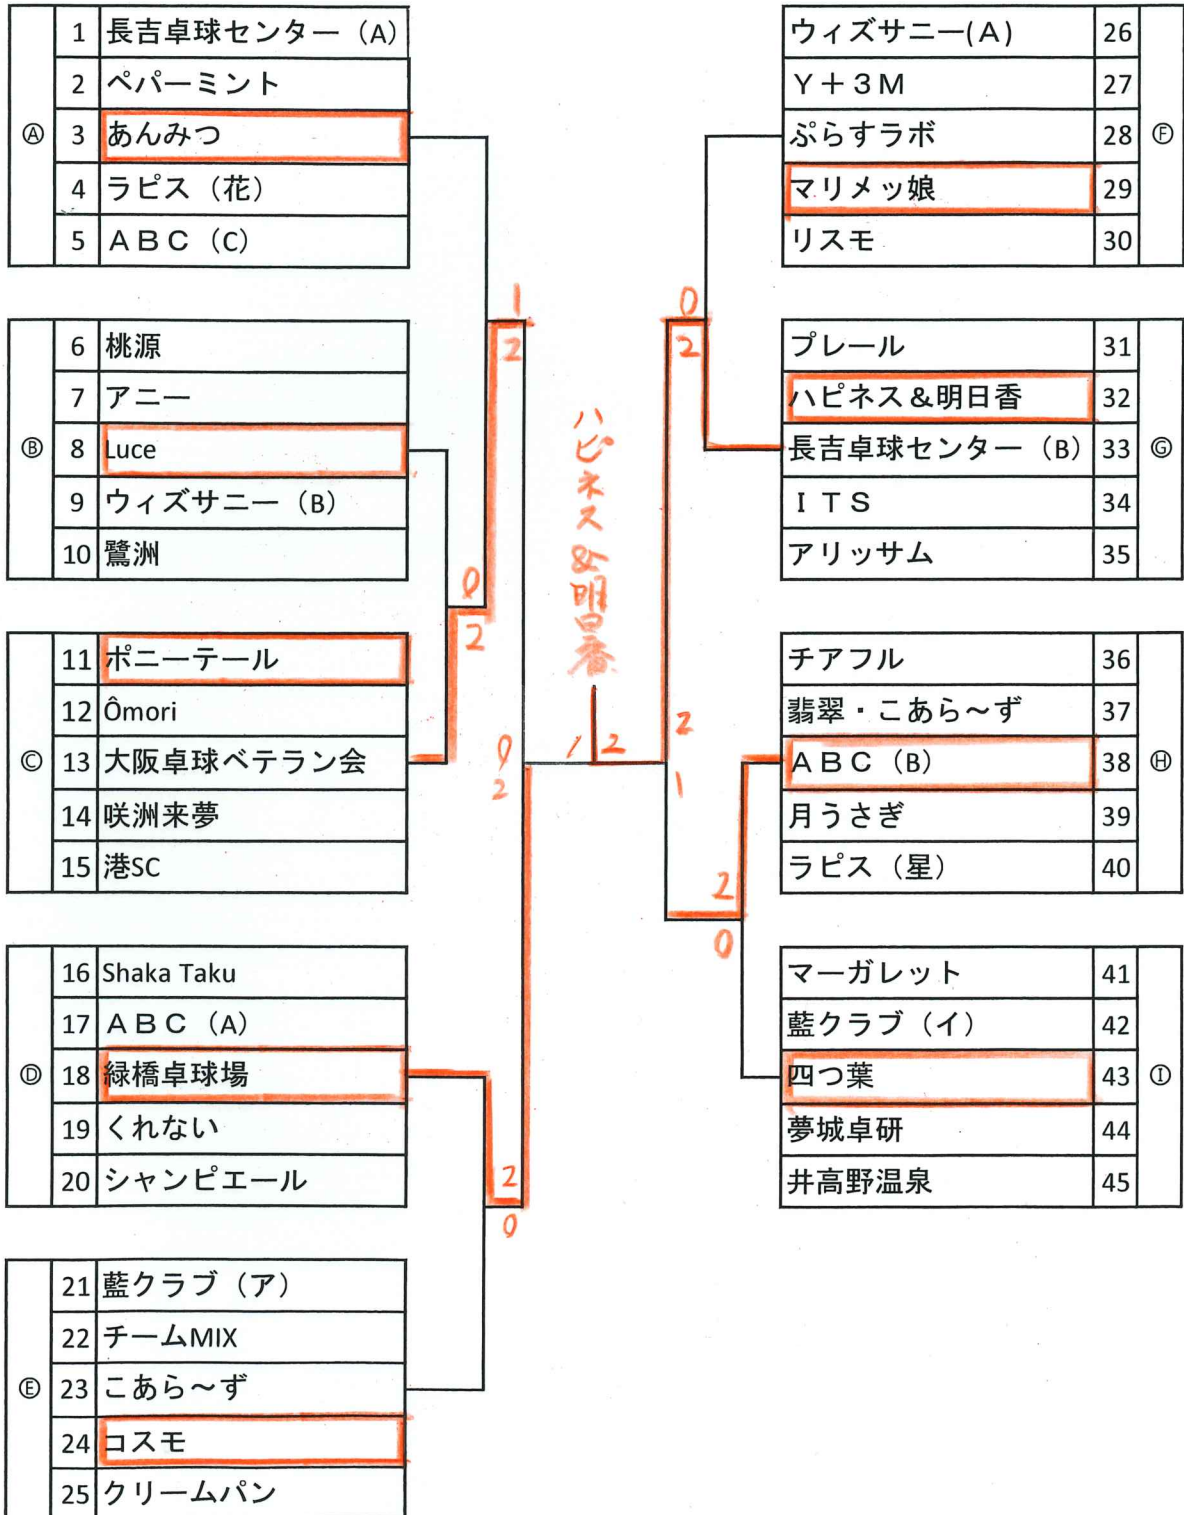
Ⓐ

| 1 | 長吉卓球センター（A） |
|---|---|
| 2 | ペパーミント |
| 3 | あんみつ |
| 4 | ラピス（花） |
| 5 | ＡＢＣ（C） |

Ⓑ

| 6 | 桃源 |
|---|---|
| 7 | アニー |
| 8 | Luce |
| 9 | ウィズサニー（B） |
| 10 | 鷺洲 |

Ⓒ

| 11 | ポニーテール |
|---|---|
| 12 | Ômori |
| 13 | 大阪卓球ベテラン会 |
| 14 | 咲洲来夢 |
| 15 | 港SC |

Ⓓ

| 16 | Shaka Taku |
|---|---|
| 17 | ＡＢＣ（A） |
| 18 | 緑橋卓球場 |
| 19 | くれない |
| 20 | シャンピエール |

Ⓔ

| 21 | 藍クラブ（ア） |
|---|---|
| 22 | チームMIX |
| 23 | こあら～ず |
| 24 | コスモ |
| 25 | クリームパン |

1
2
0
2
0
2
2
0
ハピネス&明日香
1 2
0
2
2
1
2
0

| ウィズサニー(A) | 26 |
|---|---|
| Y＋3M | 27 |
| ぷらすラボ | 28 |
| マリメッ娘 | 29 |
| リスモ | 30 |

Ⓕ

| プレール | 31 |
|---|---|
| ハピネス＆明日香 | 32 |
| 長吉卓球センター（B） | 33 |
| ＩＴＳ | 34 |
| アリッサム | 35 |

Ⓖ

| チアフル | 36 |
|---|---|
| 翡翠・こあら～ず | 37 |
| ＡＢＣ（B） | 38 |
| 月うさぎ | 39 |
| ラピス（星） | 40 |

Ⓗ

| マーガレット | 41 |
|---|---|
| 藍クラブ（イ） | 42 |
| 四つ葉 | 43 |
| 夢城卓研 | 44 |
| 井高野温泉 | 45 |

Ⓘ